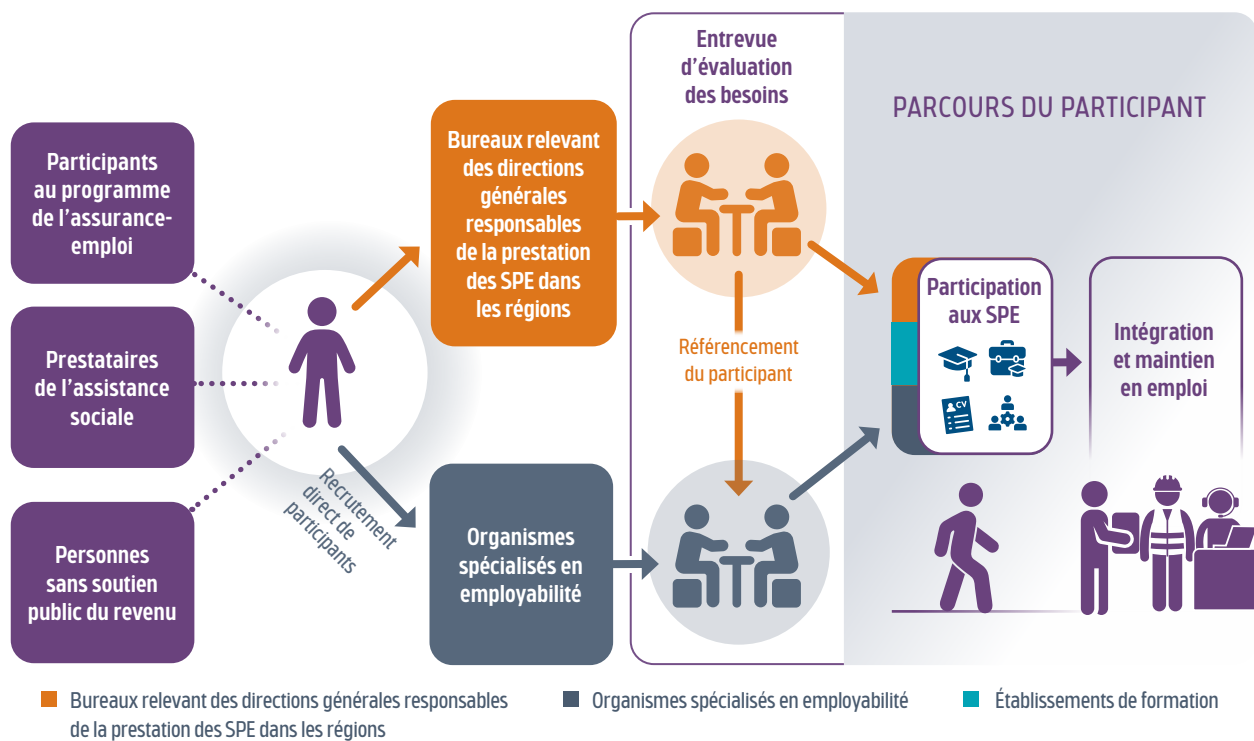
Participants au programme de l'assurance-emploi

Prestataires de l'assistance sociale

Personnes sans soutien public du revenu

Recrutement direct de participants

Bureaux relevant des directions générales responsables de la prestation des SPE dans les régions

Organismes spécialisés en employabilité

Entrevue d'évaluation des besoins

Référencement du participant

PARCOURS DU PARTICIPANT

Participation aux SPE

CV

Intégration et maintien en emploi

Bureaux relevant des directions générales responsables de la prestation des SPE dans les régions

Organismes spécialisés en employabilité

Établissements de formation